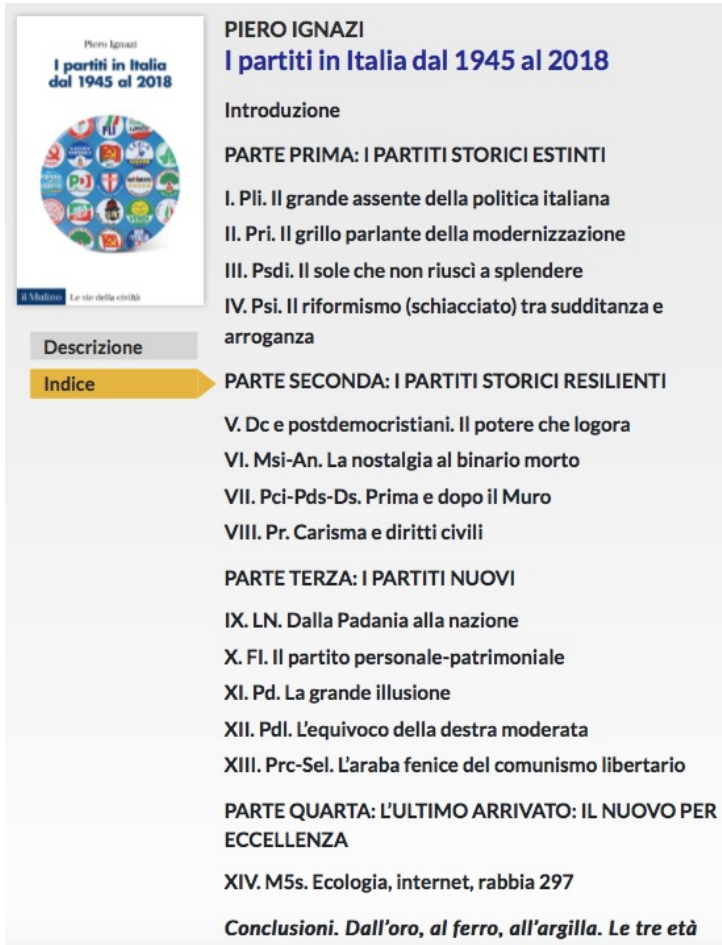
Piero Ignazi
I partiti in Italia dal 1945 al 2018

il Mulino Le vie della civiltà

Descrizione
Indice

PIERO IGNAZI
I partiti in Italia dal 1945 al 2018

Introduzione

PARTE PRIMA: I PARTITI STORICI ESTINTI

I. Pli. Il grande assente della politica italiana
II. Pri. Il grillo parlante della modernizzazione
III. Psdi. Il sole che non riuscì a splendere
IV. Psi. Il riformismo (schiacciato) tra sudditanza e arroganza

PARTE SECONDA: I PARTITI STORICI RESILIENTI

V. Dc e postdemocristiani. Il potere che logora
VI. Msi-An. La nostalgia al binario morto
VII. Pci-Pds-Ds. Prima e dopo il Muro
VIII. Pr. Carisma e diritti civili

PARTE TERZA: I PARTITI NUOVI

IX. LN. Dalla Padania alla nazione
X. FI. Il partito personale-patrimoniale
XI. Pd. La grande illusione
XII. Pdl. L'equivoco della destra moderata
XIII. Prc-Sel. L'araba fenice del comunismo libertario

PARTE QUARTA: L'ULTIMO ARRIVATO: IL NUOVO PER ECCELLENZA

XIV. M5s. Ecologia, internet, rabbia 297

Conclusioni. Dall'oro, al ferro, all'argilla. Le tre età